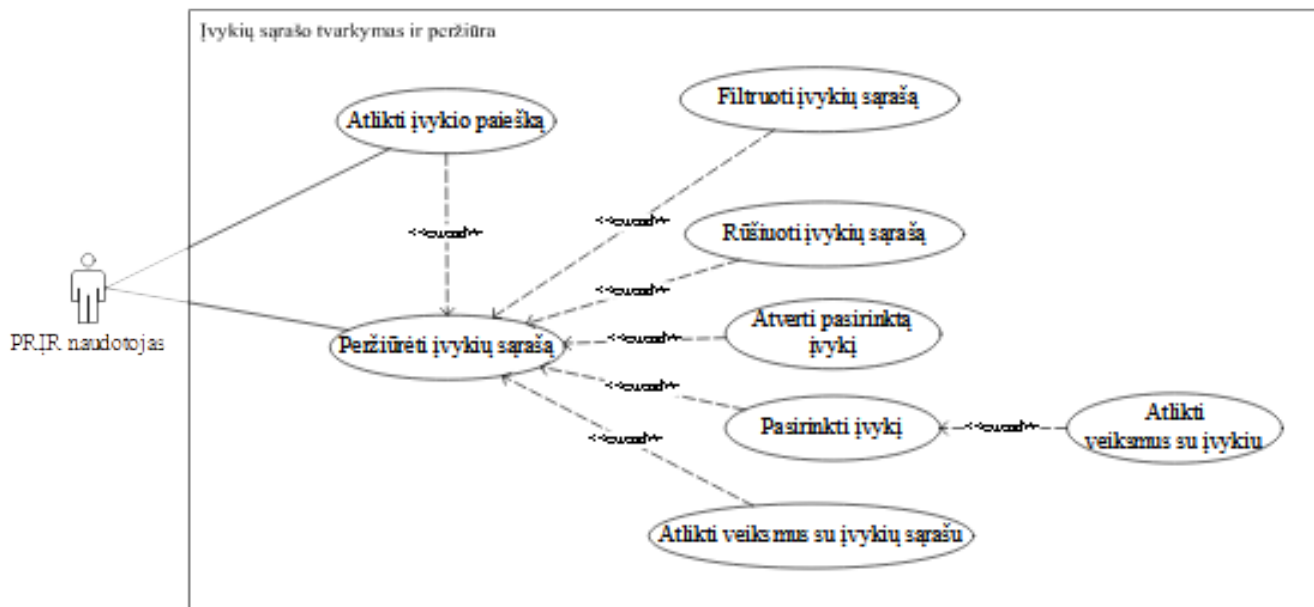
Įvykių sąrašo tvarkymas ir peržiūra

Atlikti įvykio paiešką

Filtruoti įvykių sąrašą

<<extend>>

<<extend>>

Rūšiuoti įvykių sąrašą

<<extend>>

Atverti pasirinktą įvykį

<<extend>>

PRĮR naudotojas

Peržiūrėti įvykių sąrašą

<<extend>>

Pasirinkti įvykį

<<extend>>

Atlikti veiksmus su įvykiu

<<extend>>

Atlikti veiksmus su įvykių sąrašu